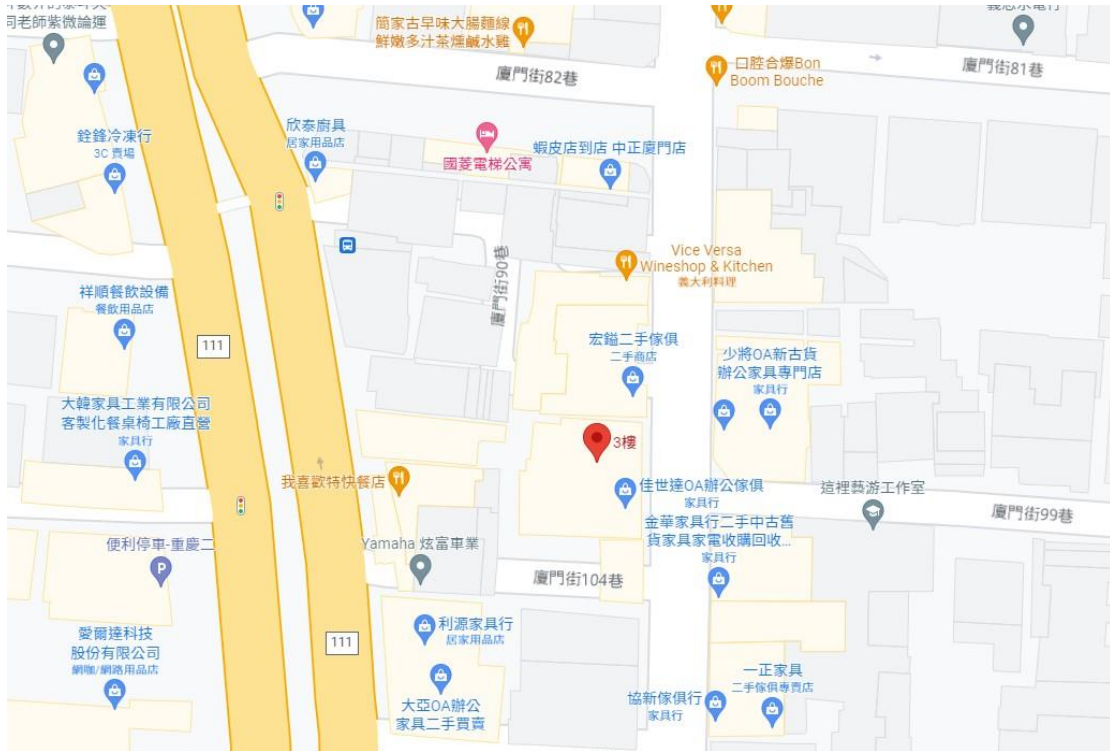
司老師紫微論運
簡家古早味大腸麵線
鮮嫩多汁茶燻鹹水雞
廈門街82巷
口腔合爆Bon Boom Bouche
廈門街81巷
銓鋒冷凍行
3C 賣場
欣泰廚具
居家用品店
國菱電梯公寓
蝦皮店到店 中正廈門店
廈門街90巷
Vice Versa Wineshop & Kitchen
義大利料理
祥順餐飲設備
餐飲用品店
111
宏鎰二手傢俱
二手商店
少將OA新古貨辦公家具專門店
家具行
大韓家具工業有限公司
客製化餐桌椅工廠直營
家具行
3樓
我喜歡特快餐店
佳世達OA辦公傢俱
家具行
這裡藝游工作室
廈門街99巷
金華家具行二手中古舊貨家具家電收購回收...
家具行
便利停車-重慶二
Yamaha 炫富車業
廈門街104巷
愛爾達科技股份有限公司
網咖/網路用品店
111
利源家具行
居家用品店
大亞OA辦公家具二手買賣
協新傢俱行
家具行
一正家具
二手傢俱專賣店